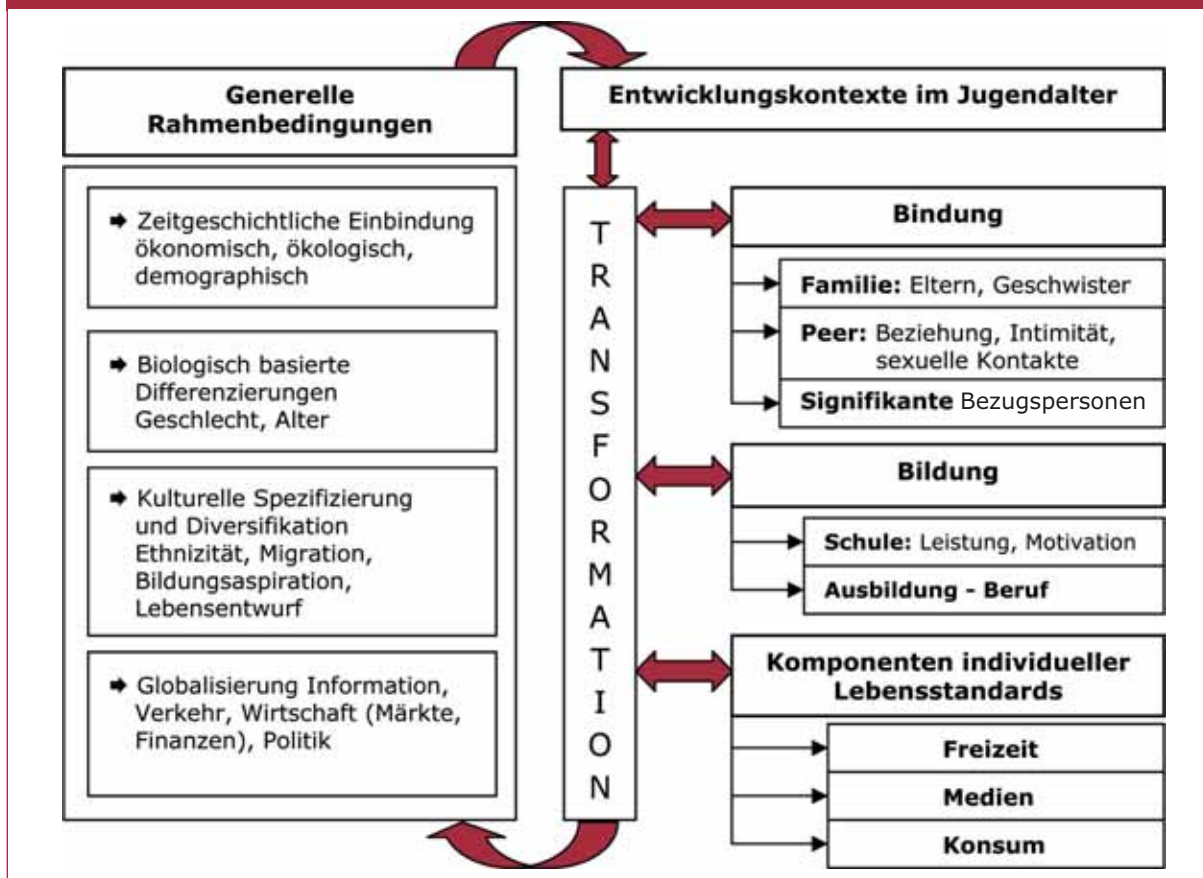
Generelle Rahmenbedingungen

Entwicklungskontexte im Jugendalter

➡ Zeitgeschichtliche Einbindung ökonomisch, ökologisch, demographisch

➡ Biologisch basierte Differenzierungen Geschlecht, Alter

➡ Kulturelle Spezifizierung und Diversifikation Ethnizität, Migration, Bildungsaspiration, Lebensentwurf

➡ Globalisierung Information, Verkehr, Wirtschaft (Märkte, Finanzen), Politik

TRANSFORMATION

Bindung

Familie: Eltern, Geschwister

Peer: Beziehung, Intimität, sexuelle Kontakte

Signifikante Bezugspersonen

Bildung

Schule: Leistung, Motivation

Ausbildung - Beruf

Komponenten individueller Lebensstandards

Freizeit

Medien

Konsum